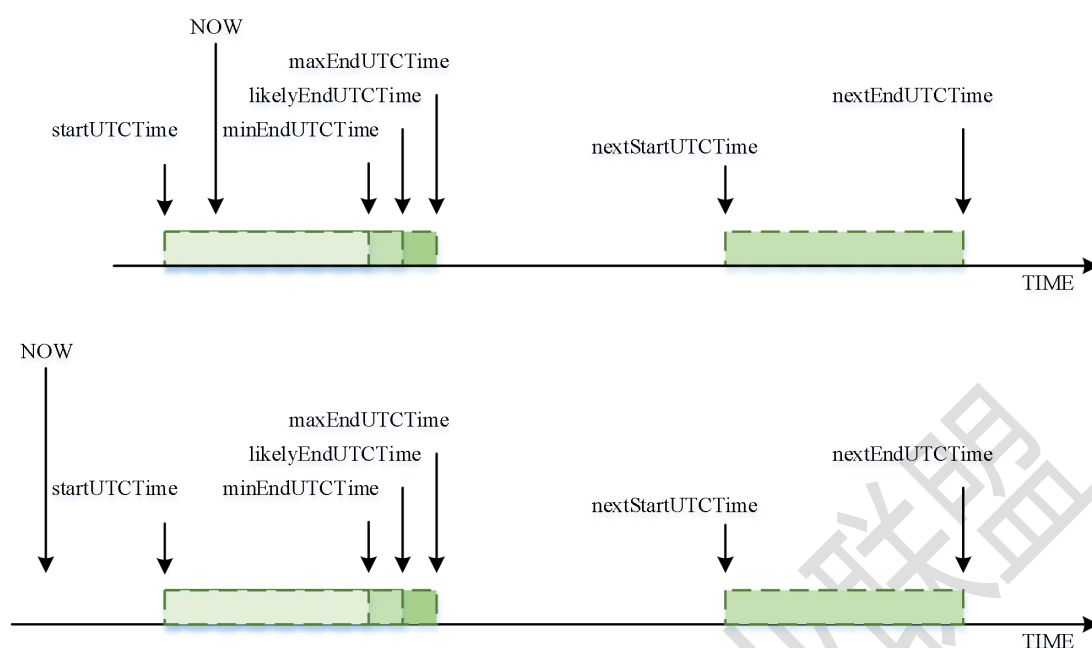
NOW

maxEndUTCTime

likelyEndUTCTime

startUTCTime

minEndUTCTime

nextEndUTCTime

nextStartUTCTime

TIME

NOW

maxEndUTCTime

likelyEndUTCTime

startUTCTime

minEndUTCTime

nextEndUTCTime

nextStartUTCTime

TIME

联盟